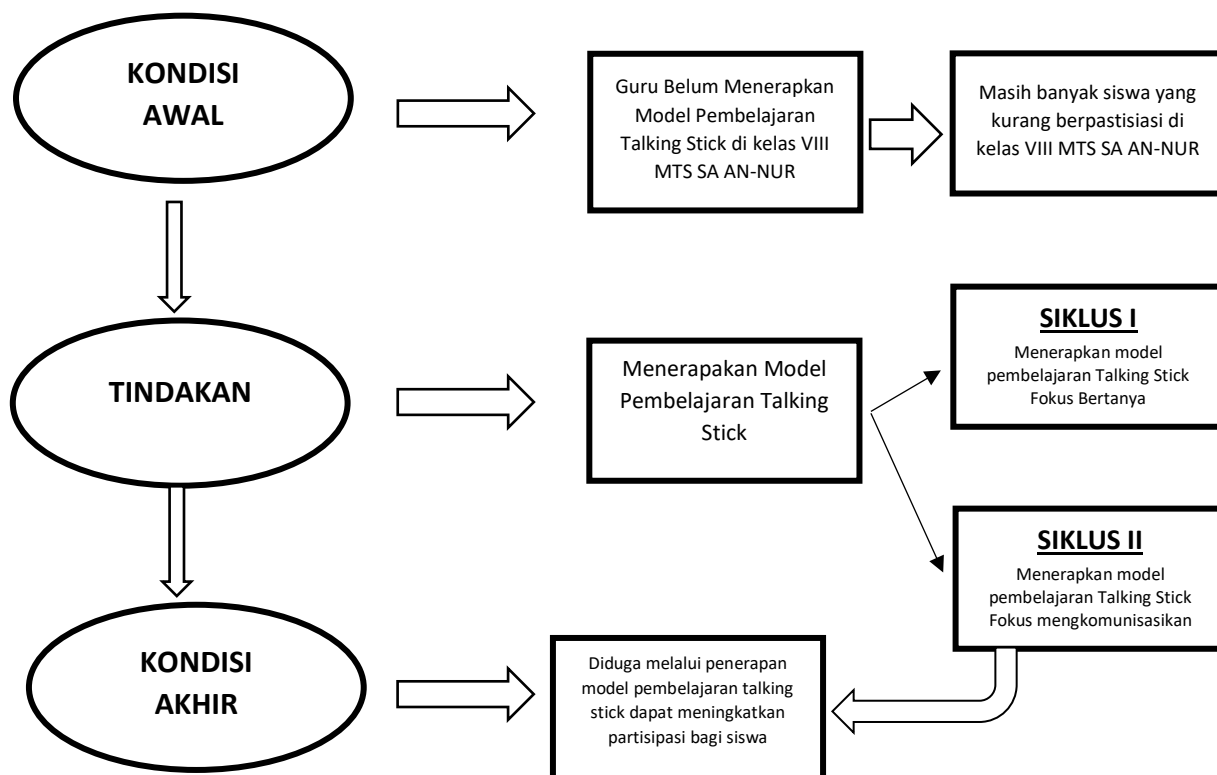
KONDISI AWAL

Guru Belum Menerapkan Model Pembelajaran Talking Stick di kelas VIII MTS SA AN-NUR

Masih banyak siswa yang kurang berpastisiasi di kelas VIII MTS SA AN-NUR

TINDAKAN

Menerapakan Model Pembelajaran Talking Stick

SIKLUS I
Menerapkan model pembelajaran Talking Stick Fokus Bertanya

SIKLUS II
Menerapkan model pembelajaran Talking Stick Fokus mengkomunisasikan

KONDISI AKHIR

Diduga melalui penerapan model pembelajaran talking stick dapat meningkatkan partisipasi bagi siswa